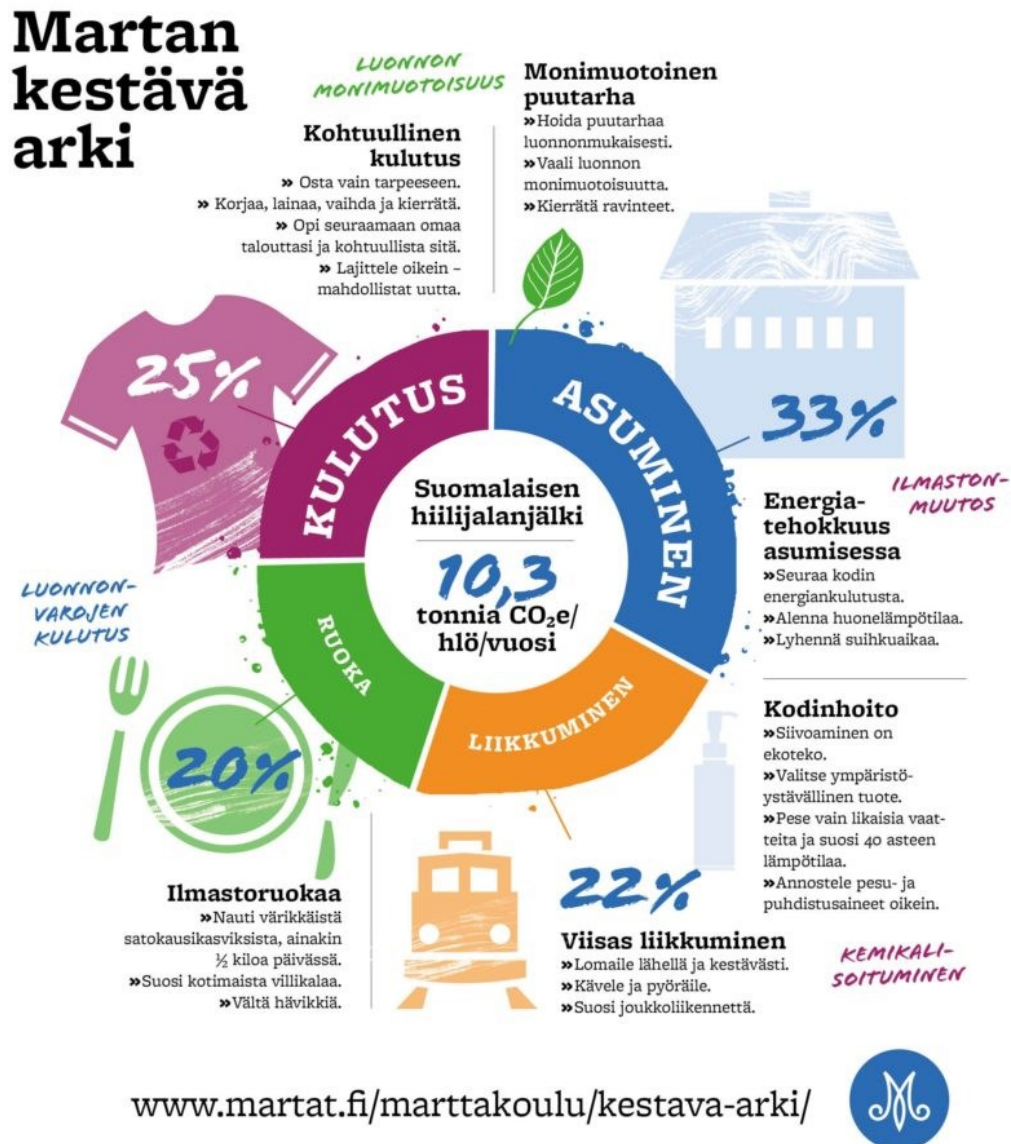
Martan kestävä arki

LUONNON MONIMUOTOISUUS

Kohtuullinen kulutus
» Osta vain tarpeeseen.
» Korjaa, lainaa, vaihda ja kierrätä.
» Opi seuraamaan omaa talouttasi ja kohtuullista sitä.
» Lajittele oikein – mahdollistat uutta.

Monimuotoinen puutarha
» Hoida puutarhaa luonnonmukaisesti.
» Vaali luonnon monimuotoisuutta.
» Kierrätä ravinteet.

25%

KULUTUS

ASUMINEN

33%

ILMASTON-MUUTOS

Suomalaisen hiilijalanjälki

10,3
tonnia $CO_2e$/ hlö/vuosi

Energia-tehokkuus asumisessa
» Seuraa kodin energiankulutusta.
» Alenna huonelämpötilaa.
» Lyhennä suihkuaikaa.

LUONNON-VAROJEN KULUTUS

RUOKA

LIIKKUMINEN

20%

Kodinhoito
» Siivoaminen on ekoteko.
» Valitse ympäristöystävällinen tuote.
» Pese vain likaisia vaatteita ja suosi 40 asteen lämpötilaa.
» Annostele pesu- ja puhdistusaineet oikein.

22%

Ilmastoruokaa
» Nauti värikkäistä satokausikasviksista, ainakin ½ kiloa päivässä.
» Suosi kotimaista villikalaa.
» Vältä hävikkiä.

Viisas liikkuminen
» Lomaile lähellä ja kestävästi.
» Kävele ja pyöräile.
» Suosi joukkoliikennettä.

KEMIKALI-SOITUMINEN

www.martat.fi/marttakoulu/kestava-arki/